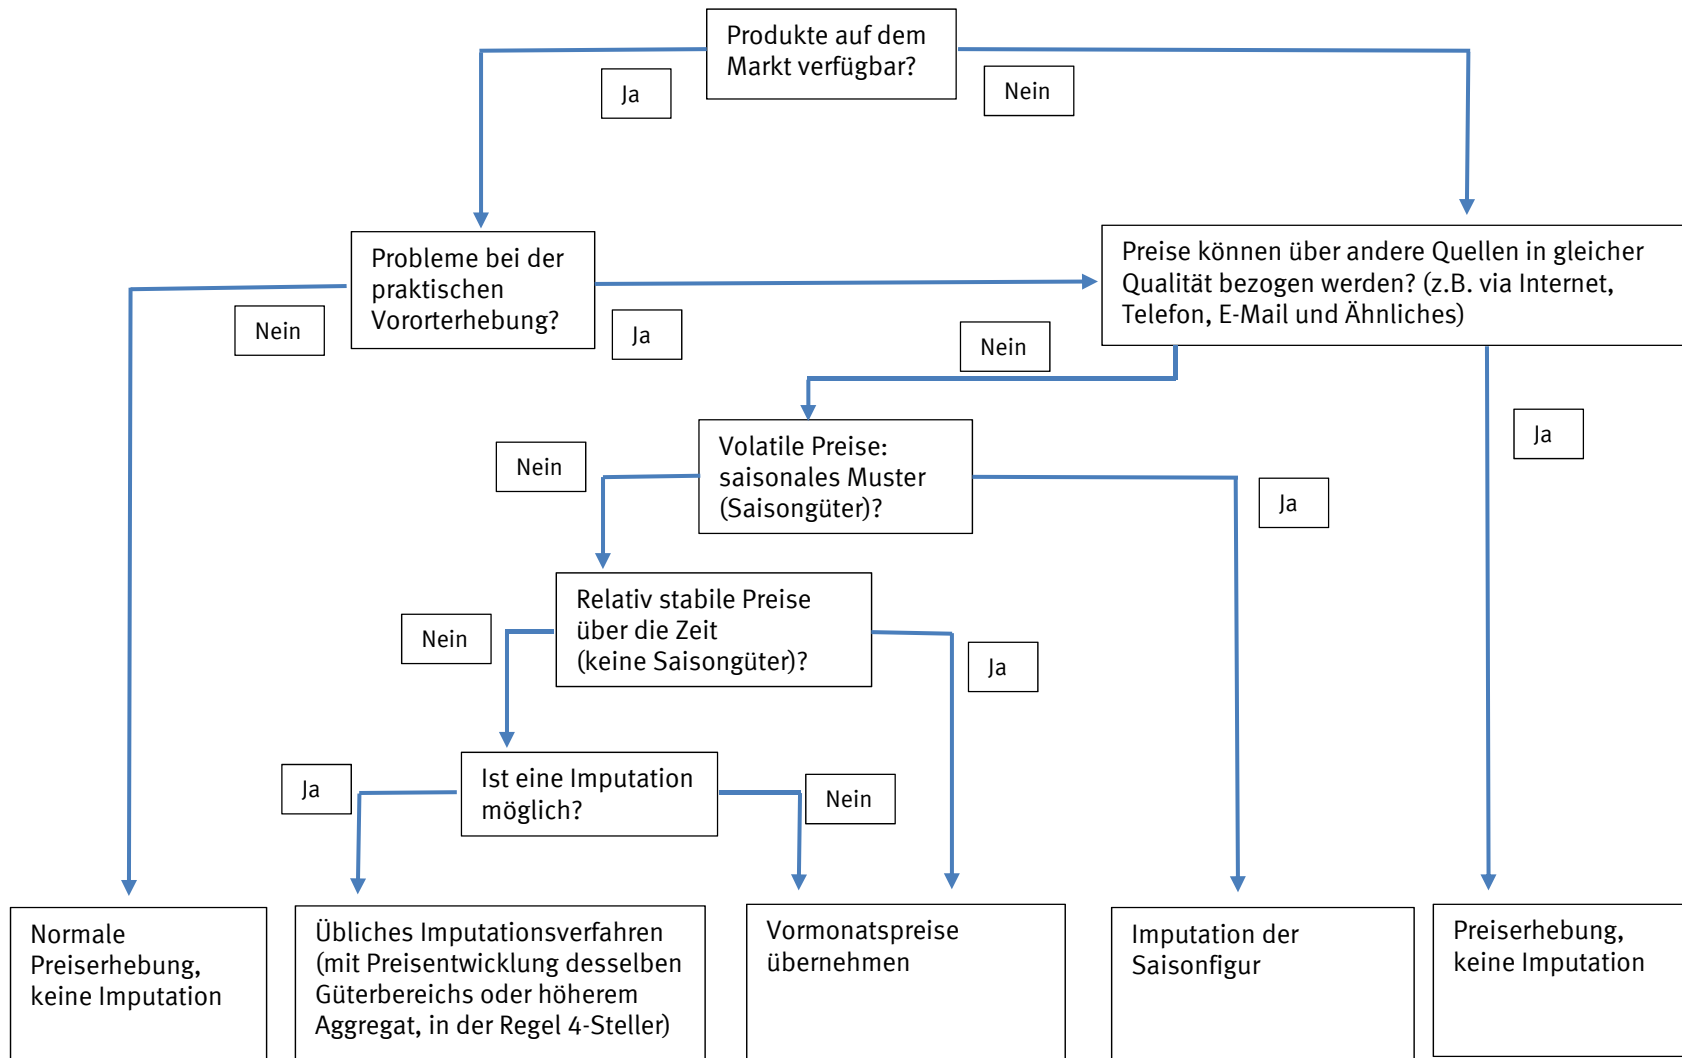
Produkte auf dem Markt verfügbar?

Ja

Nein

Probleme bei der praktischen Vororterhebung?

Preise können über andere Quellen in gleicher Qualität bezogen werden? (z.B. via Internet, Telefon, E-Mail und Ähnliches)

Nein

Ja

Nein

Volatile Preise: saisonales Muster (Saisongüter)?

Nein

Ja

Ja

Relativ stabile Preise über die Zeit (keine Saisongüter)?

Nein

Ja

Ist eine Imputation möglich?

Ja

Nein

Normale Preiserhebung, keine Imputation

Übliches Imputationsverfahren (mit Preisentwicklung desselben Güterbereichs oder höherem Aggregat, in der Regel 4-Steller)

Vormonatspreise übernehmen

Imputation der Saisonfigur

Preiserhebung, keine Imputation